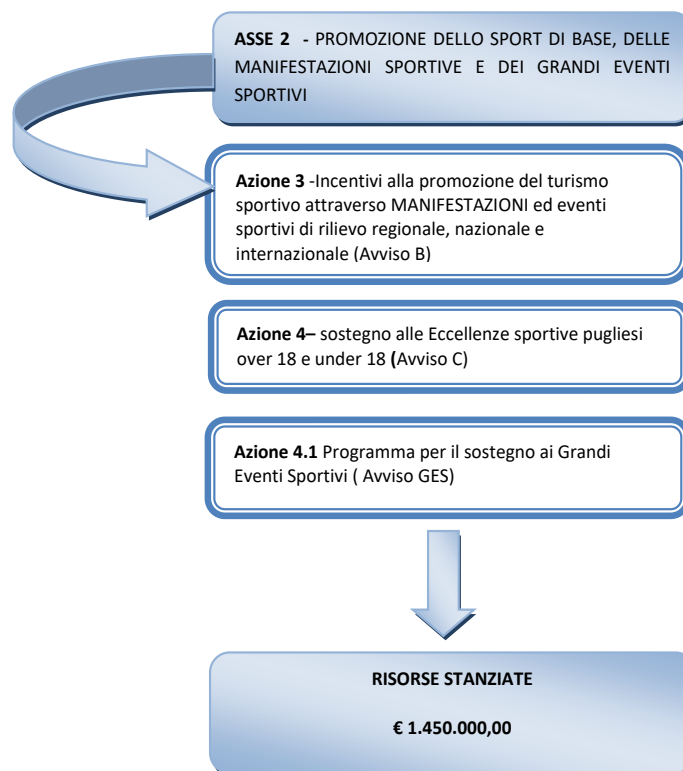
**ASSE 2** - PROMOZIONE DELLO SPORT DI BASE, DELLE MANIFESTAZIONI SPORTIVE E DEI GRANDI EVENTI SPORTIVI

**Azione 3** -Incentivi alla promozione del turismo sportivo attraverso MANIFESTAZIONI ed eventi sportivi di rilievo regionale, nazionale e internazionale (Avviso B)

**Azione 4–** sostegno alle Eccellenze sportive pugliesi over 18 e under 18 **(**Avviso C)

**Azione 4.1** Programma per il sostegno ai Grandi Eventi Sportivi ( Avviso GES)

**RISORSE STANZIATE**

**€ 1.450.000,00**